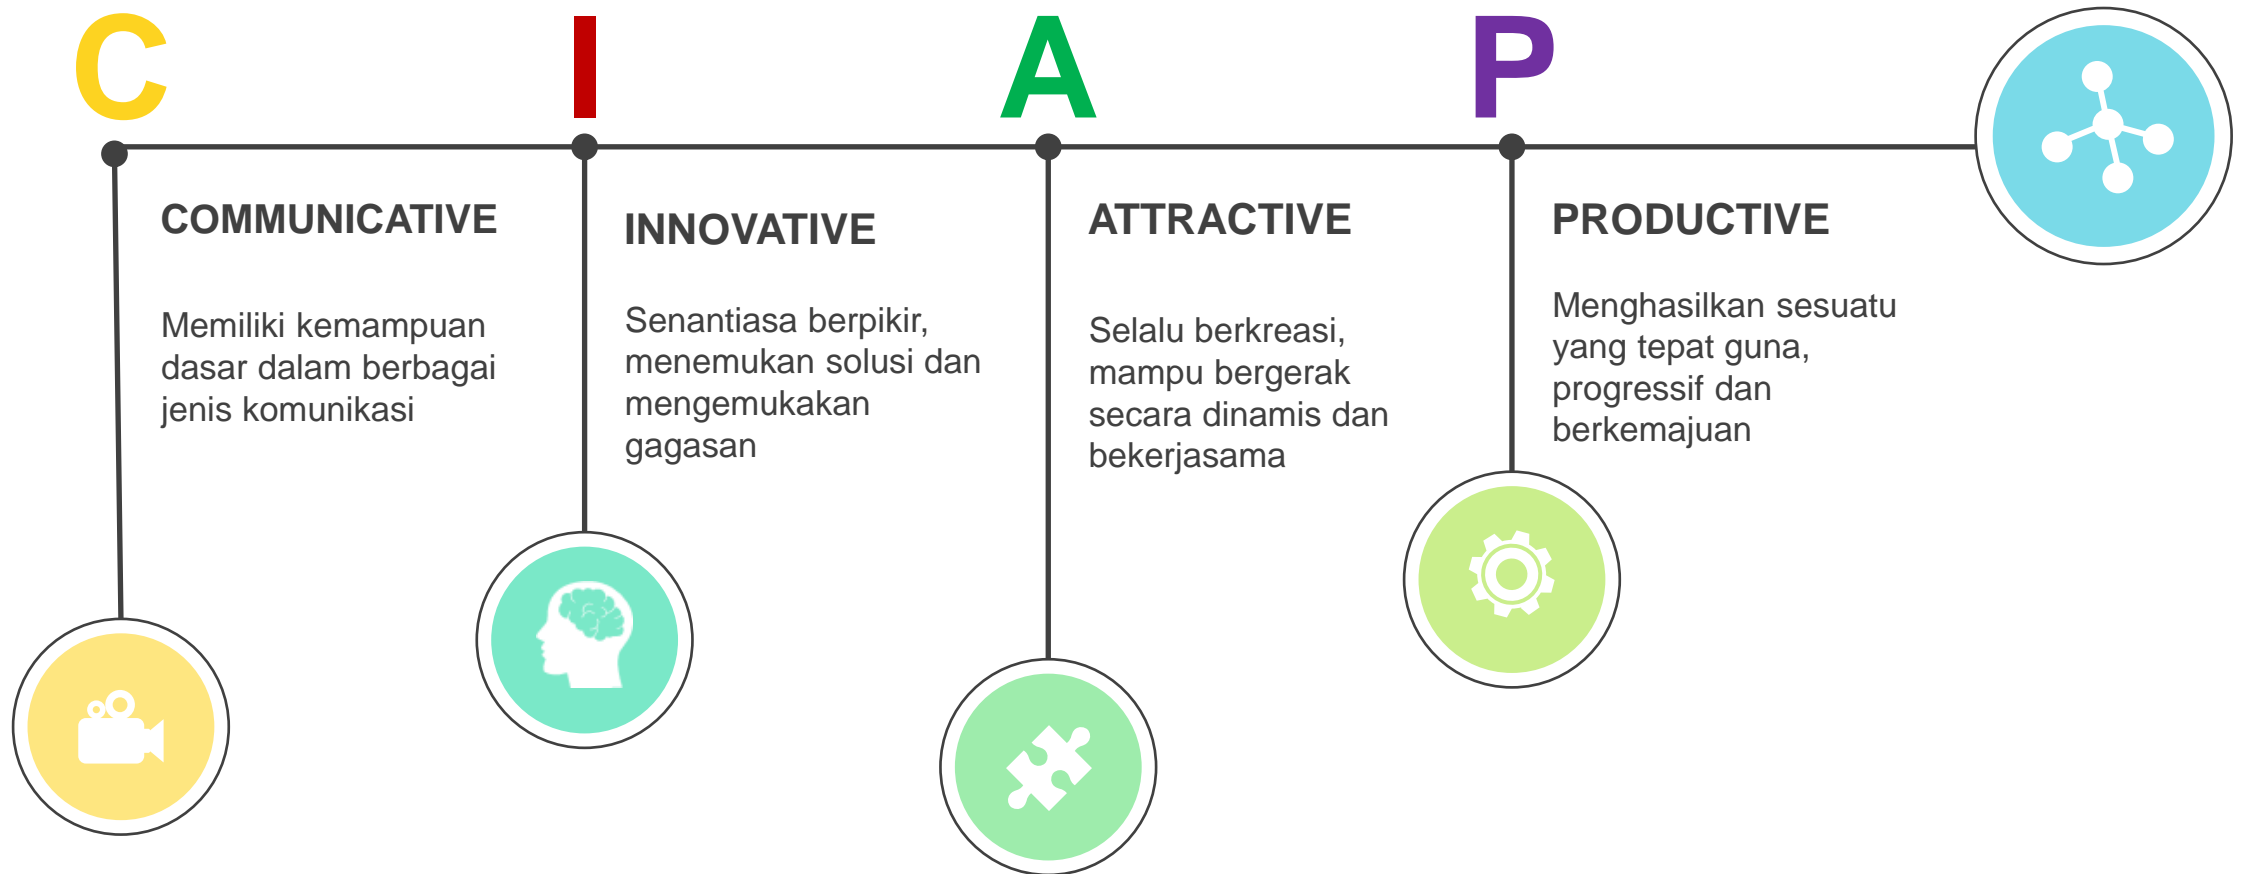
C I A P

COMMUNICATIVE

Memiliki kemampuan dasar dalam berbagai jenis komunikasi

INNOVATIVE

Senantiasa berpikir, menemukan solusi dan mengemukakan gagasan

ATTRACTIVE

Selalu berkreasi, mampu bergerak secara dinamis dan bekerjasama

PRODUCTIVE

Menghasilkan sesuatu yang tepat guna, progressif dan berkemajuan